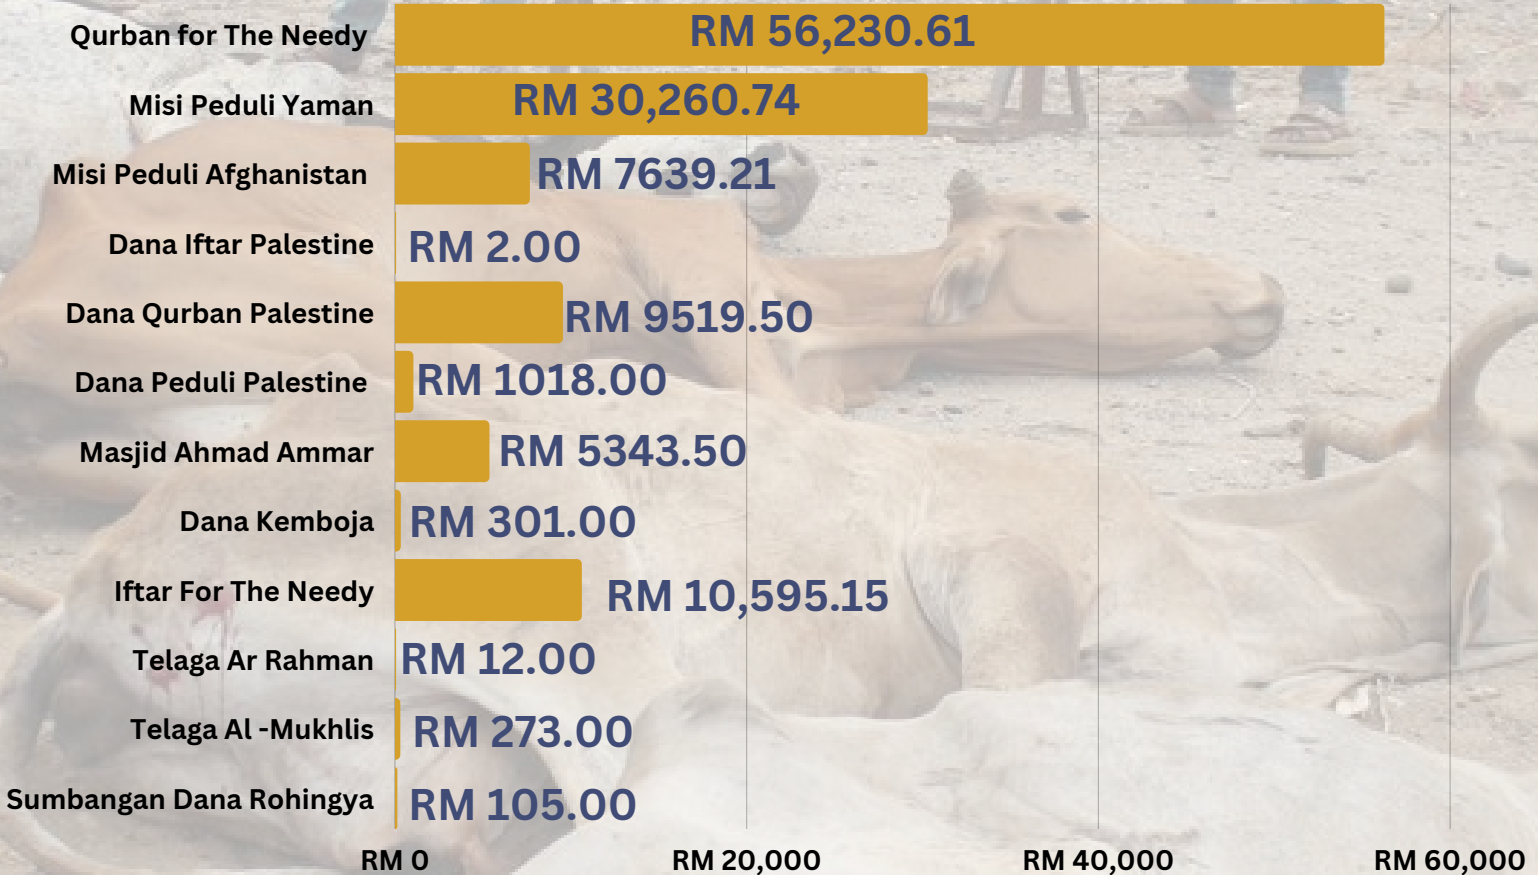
Qurban for The Needy RM 56,230.61
Misi Peduli Yaman RM 30,260.74
Misi Peduli Afghanistan RM 7639.21
Dana Iftar Palestine RM 2.00
Dana Qurban Palestine RM 9519.50
Dana Peduli Palestine RM 1018.00
Masjid Ahmad Ammar RM 5343.50
Dana Kemboja RM 301.00
Iftar For The Needy RM 10,595.15
Telaga Ar Rahman RM 12.00
Telaga Al -Mukhlis RM 273.00
Sumbangan Dana Rohingya RM 105.00

RM 0 RM 20,000 RM 40,000 RM 60,000